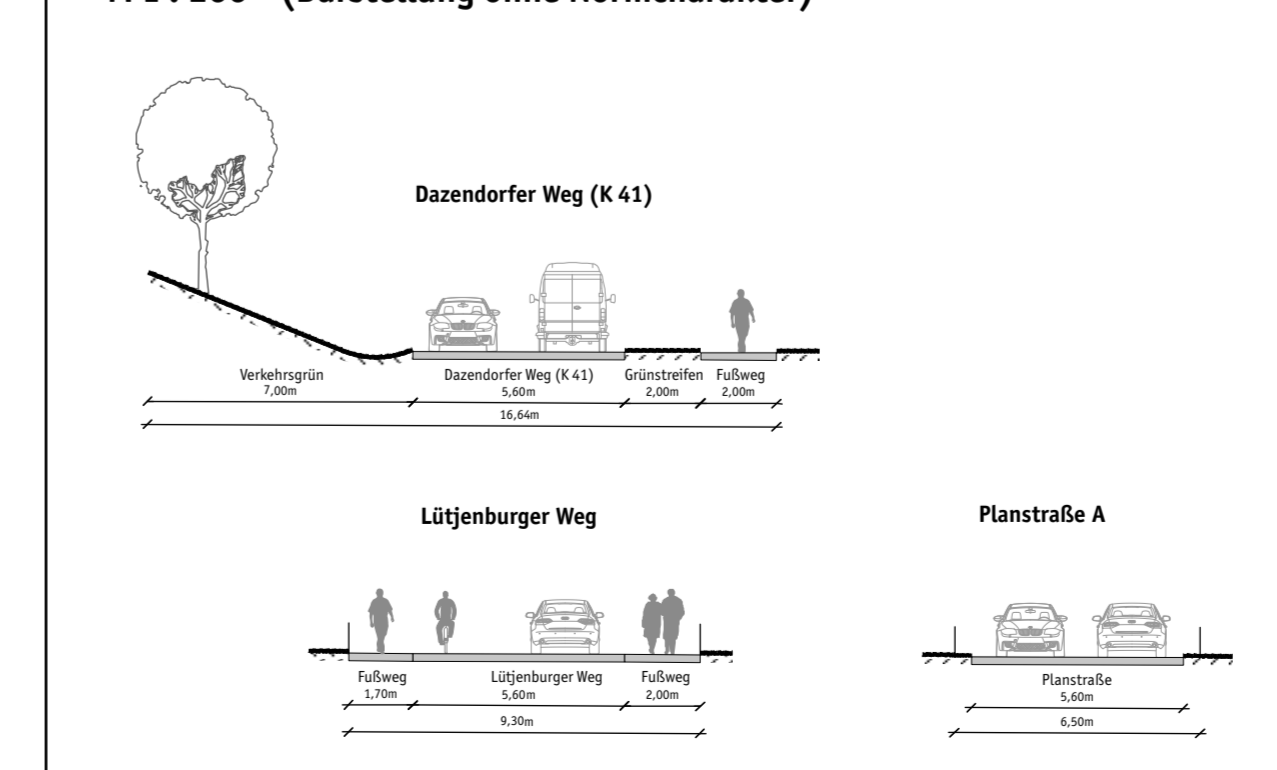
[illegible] (Darstellung ohne Normcharakter)

Dazendorfer Weg (K 41)

Verkehrsgrün
7,00m

Dazendorfer Weg (K 41)
5,60m

Grünstreifen
2,00m

Fußweg
2,00m

16,64m

Lütjenburger Weg

Fußweg
1,70m

Lütjenburger Weg
5,60m

Fußweg
2,00m

9,30m

Planstraße A

Planstraße
5,60m

6,50m